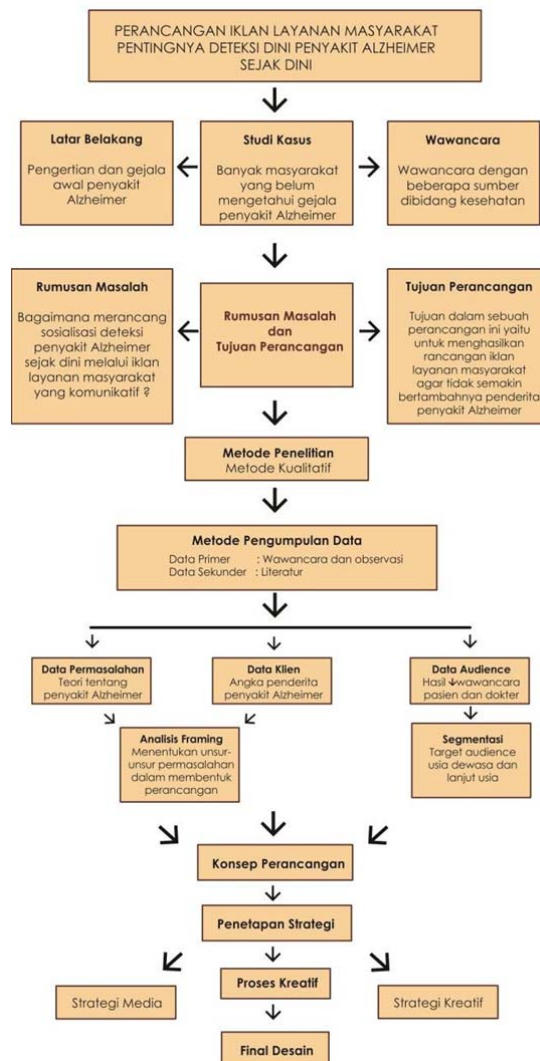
PERANCANGAN IKLAN LAYANAN MASYARAKAT PENTINGNYA DETEKSI DINI PENYAKIT ALZHEIMER SEJAK DINI

Latar Belakang
Pengertian dan gejala awal penyakit Alzheimer

Studi Kasus
Banyak masyarakat yang belum mengetahui gejala penyakit Alzheimer

Wawancara
Wawancara dengan beberapa sumber dibidang kesehatan

Rumusan Masalah
Bagaimana merancang sosialisasi deteksi penyakit Alzheimer sejak dini melalui iklan layanan masyarakat yang komunikatif ?

Rumusan Masalah dan Tujuan Perancangan

Tujuan Perancangan
Tujuan dalam sebuah perancangan ini yaitu untuk menghasilkan rancangan iklan layanan masyarakat agar tidak semakin bertambahnya penderita penyakit Alzheimer

Metode Penelitian
Metode Kualitatif

Metode Pengumpulan Data
Data Primer : Wawancara dan observasi
Data Sekunder : Literatur

Data Permasalahan
Teori tentang penyakit Alzheimer

Data Klien
Angka penderita penyakit Alzheimer

Data Audience
Hasil wawancara pasien dan dokter

Analisis Framing
Menentukan unsur-unsur permasalahan dalam membentuk perancangan

Segmentasi
Target audience usia dewasa dan lanjut usia

Konsep Perancangan

Penetapan Strategi

Proses Kreatif

Strategi Media

Strategi Kreatif

Final Desain